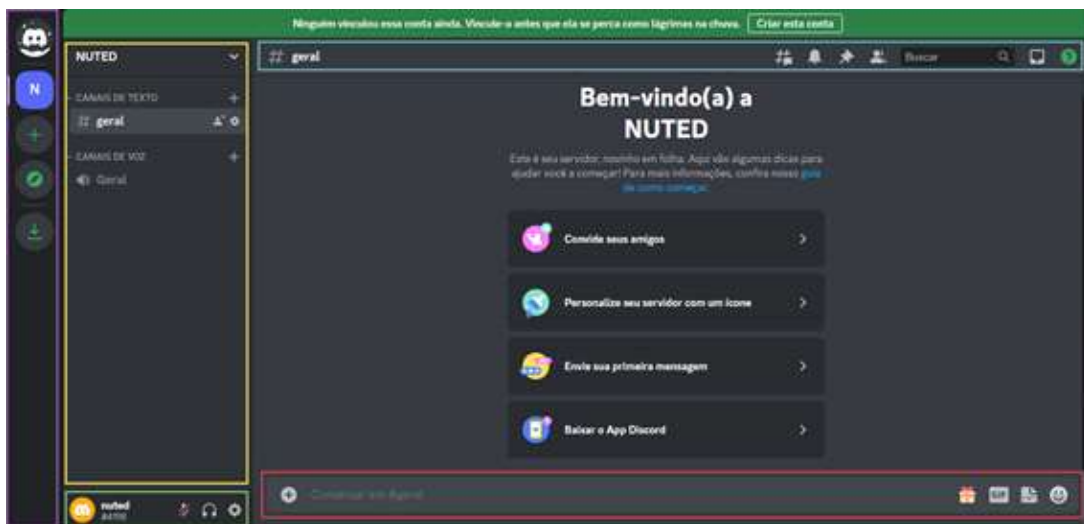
Ninguém vinculou essa conta ainda. Vincule-a antes que ela se perca como lágrimas na chuva. Criar esta conta

N

NUTED

CANAIS DE TEXTO

geral

CANAIS DE VOZ

Geral

nuted
#4700

# geral

Buscar

Bem-vindo(a) a NUTED

Este é seu servidor, novinho em folha. Aqui vão algumas dicas para ajudar você a começar! Para mais informações, confira nosso guia de como começar.

Convide seus amigos

Personalize seu servidor com um ícone

Envie sua primeira mensagem

Baixar o App Discord

Conversar em #geral